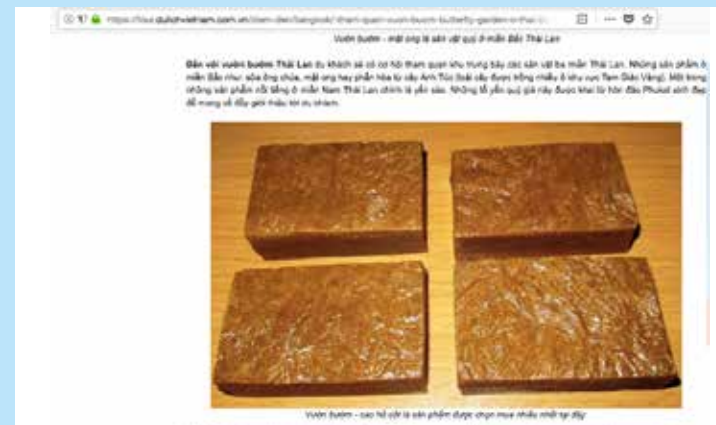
https://tour.dulichvietnam.com.vn/diem-den/bangkok/tham-quan-vuon-buom-butterfly-garden-o-thai-l

Vườn bướm - mật ong là sản vật quý ở miền Bắc Thái Lan

Đến với vườn bướm Thái Lan du khách sẽ có cơ hội tham quan khu trưng bày các sản vật ba miền Thái Lan. Những sản phẩm ở miền Bắc như: sữa ong chúa, mật ong hay phấn hoa từ cây Anh Túc (loài cây được trồng nhiều ở khu vực Tam Giác Vàng). Một trong những sản phẩm nổi tiếng ở miền Nam Thái Lan chính là yến sào. Những tổ yến quý giá này được khai từ hòn đảo Phuket sinh đẹp để mang về đây giới thiệu tới du khách.

Vườn bướm - cao hổ cốt là sản phẩm được chọn mua nhiều nhất tại đây